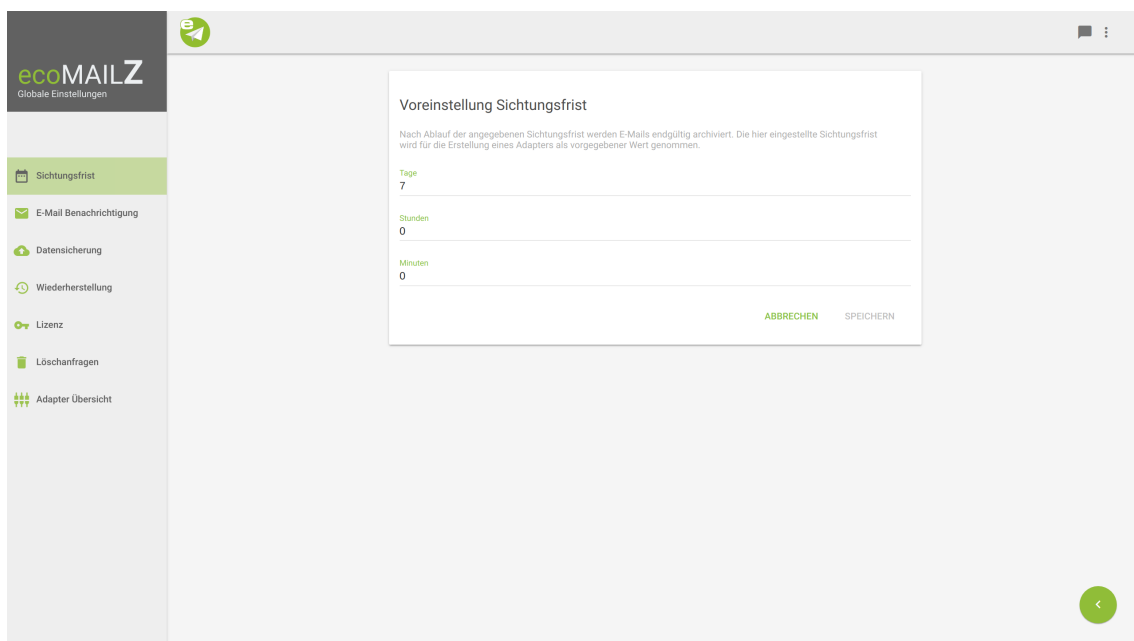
ecoMAILZ
Globale Einstellungen

Sichtungsfrist
E-Mail Benachrichtigung
Datensicherung
Wiederherstellung
Lizenz
Löschanfragen
Adapter Übersicht

Voreinstellung Sichtungsfrist

Nach Ablauf der angegebenen Sichtungsfrist werden E-Mails endgültig archiviert. Die hier eingestellte Sichtungsfrist wird für die Erstellung eines Adapters als vorgegebener Wert genommen.

Tage
7

Stunden
0

Minuten
0

ABBRECHEN SPEICHERN